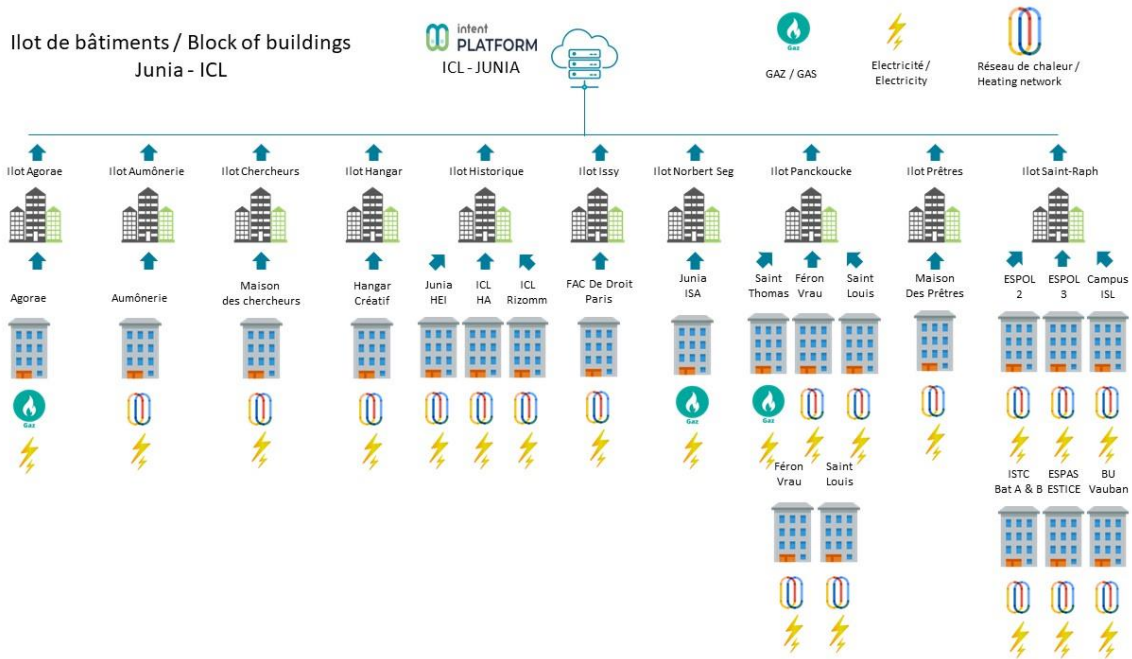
Ilot de bâtiments / Block of buildings
Junia - ICL

intent PLATFORM
ICL - JUNIA

Gaz
GAZ / GAS

Electricité / Electricity

Réseau de chaleur / Heating network

Ilot Agorae

Agorae

Gaz

Ilot Aumônerie

Aumônerie

Ilot Chercheurs

Maison des chercheurs

Ilot Hangar

Hangar Créatif

Ilot Historique

Junia HEI

ICL HA

ICL Rizomm

Ilot Issy

FAC De Droit Paris

Ilot Norbert Seg

Junia ISA

Gaz

Ilot Panckoucke

Saint Thomas

Féron Vrau

Saint Louis

Gaz

Féron Vrau

Saint Louis

Ilot Prêtres

Maison Des Prêtres

Ilot Saint-Raph

ESPOL 2

ESPOL 3

Campus ISL

ISTC Bat A & B

ESPAS ESTICE

BU Vauban